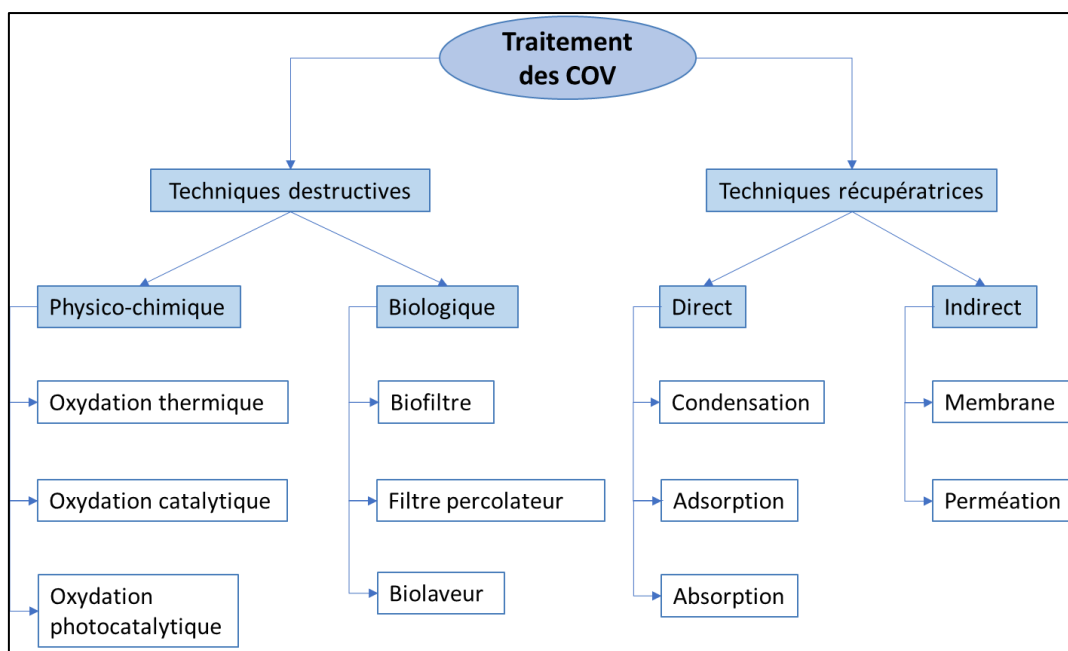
Traitement des COV

Techniques destructives

Techniques récupératrices

Physico-chimique

Biologique

Direct

Indirect

Oxydation thermique

Oxydation catalytique

Oxydation photocatalytique

Biofiltre

Filtre percolateur

Biolaveur

Condensation

Adsorption

Absorption

Membrane

Perméation